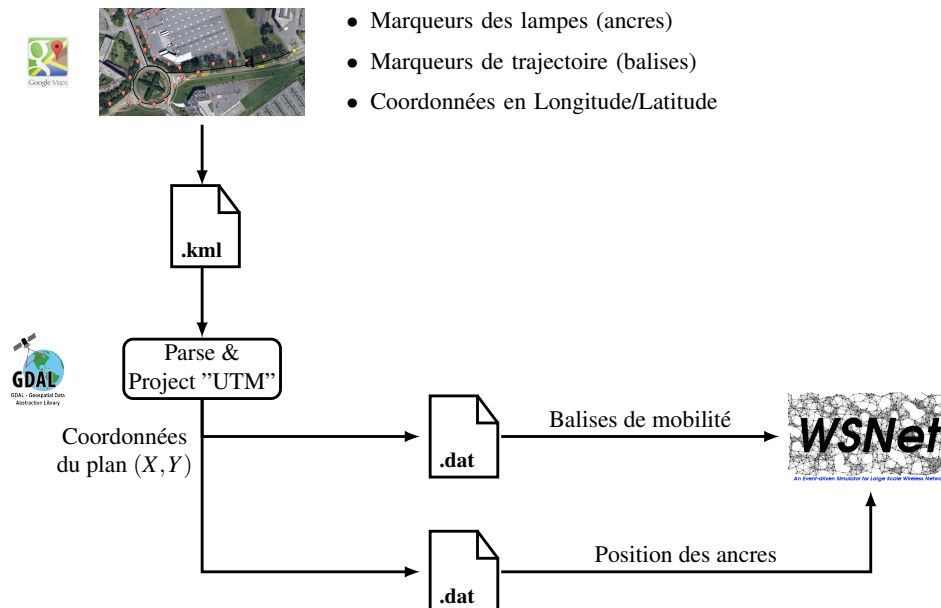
Google Maps

• Marqueurs des lampes (ancres)

• Marqueurs de trajectoire (balises)

• Coordonnées en Longitude/Latitude

.kml

GDAL

GDAL - Geospatial Data Abstraction Library

Parse & Project "UTM"

Coordonnées du plan $(X,Y)$

.dat

Balises de mobilité

WSNet

An Event-driven Simulator for Large Scale Wireless Netw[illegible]

.dat

Position des ancres